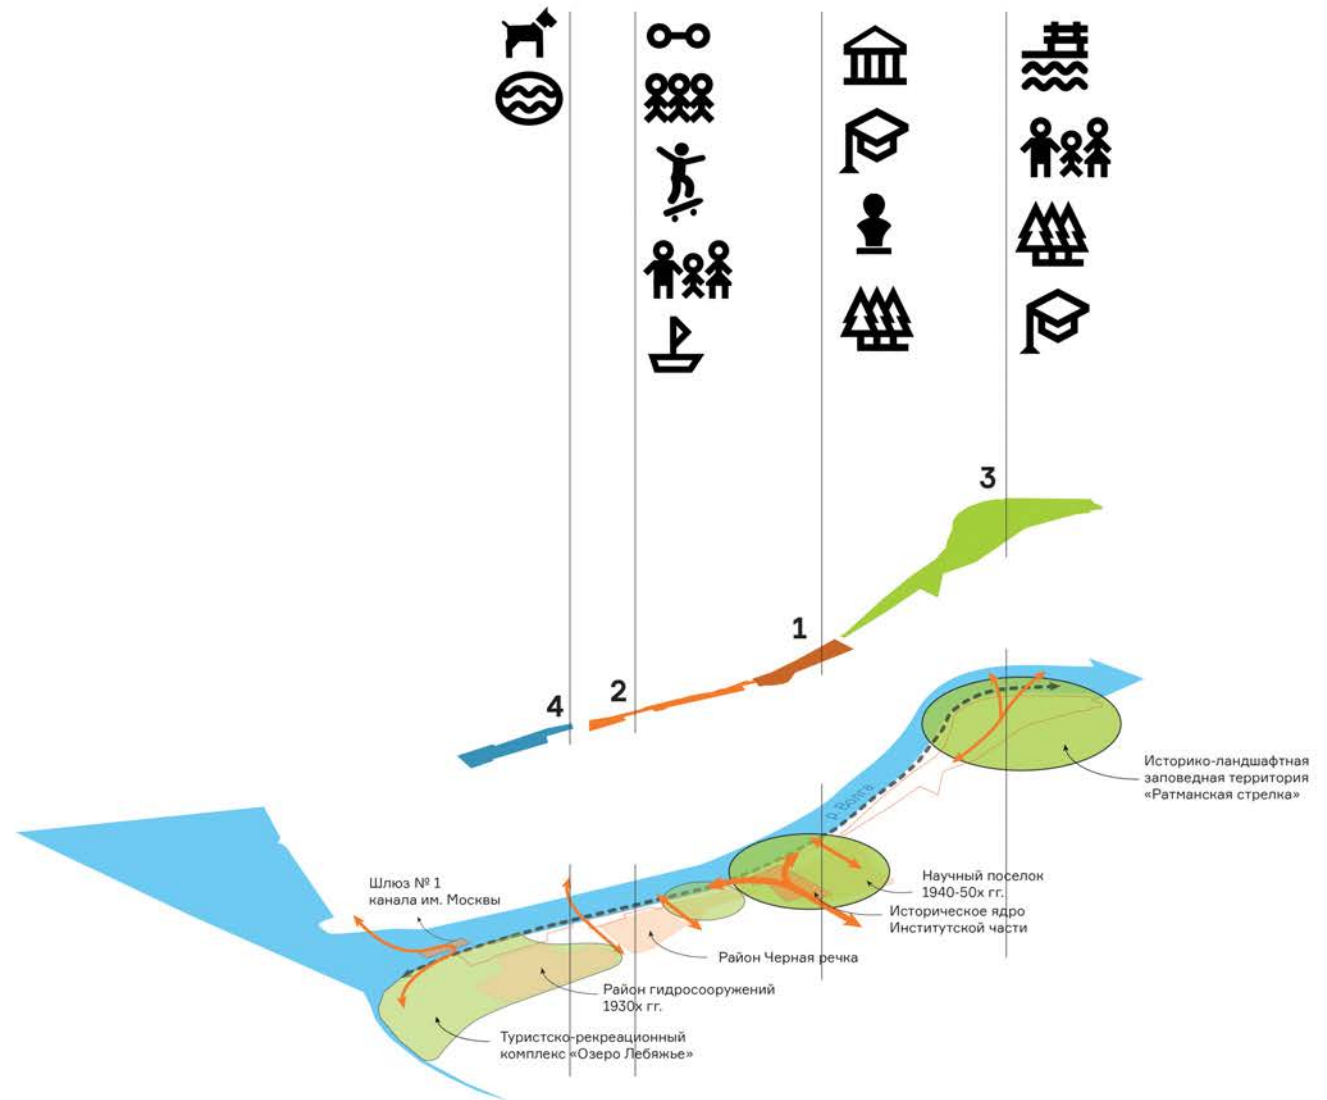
3

1

2

4

р. Волга

Историко-ландшафтная заповедная территория «Ратманская стрелка»

Научный поселок 1940-50х гг.

Историческое ядро Институтской части

Шлюз № 1 канала им. Москвы

Район Черная речка

Район гидросооружений 1930х гг.

Туристско-рекреационный комплекс «Озеро Лебяжье»